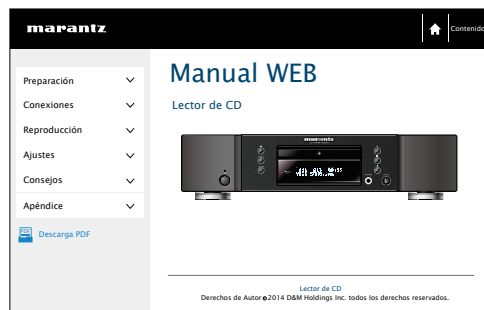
marantz

Contenido

Preparación
Conexiones
Reproducción
Ajustes
Consejos
Apéndice

Descarga PDF

Manual WEB

Lector de CD

marantz

Lector de CD
Derechos de Autor ©2014 D&M Holdings Inc. todos los derechos reservados.